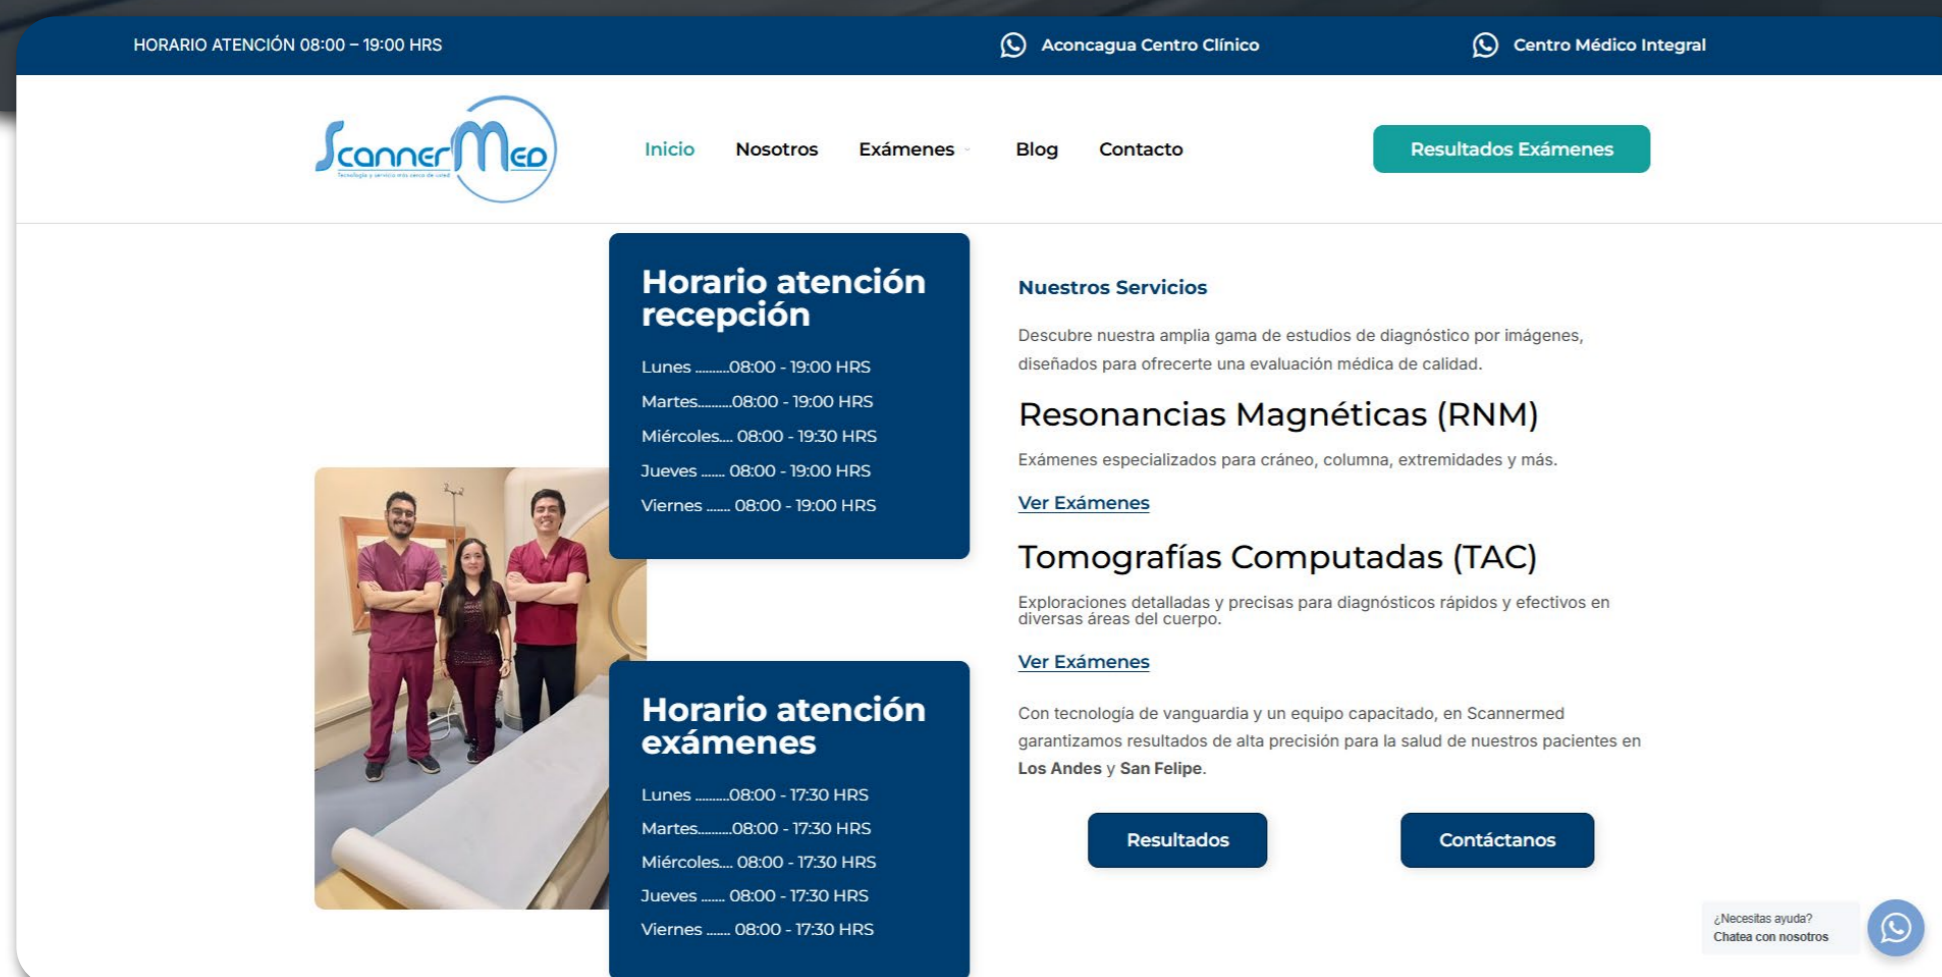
HORARIO ATENCIÓN 08:00 – 19:00 HRS

Aconcagua Centro Clínico

Centro Médico Integral

ScannerMed

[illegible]

Inicio Nosotros Exámenes Blog Contacto

Resultados Exámenes

Horario atención recepción

Lunes .........08:00 - 19:00 HRS
Martes.........08:00 - 19:00 HRS
Miércoles.... 08:00 - 19:30 HRS
Jueves ...... 08:00 - 19:00 HRS
Viernes ...... 08:00 - 19:00 HRS

Horario atención exámenes

Lunes .........08:00 - 17:30 HRS
Martes.........08:00 - 17:30 HRS
Miércoles.... 08:00 - 17:30 HRS
Jueves ...... 08:00 - 17:30 HRS
Viernes ...... 08:00 - 17:30 HRS

Nuestros Servicios

Descubre nuestra amplia gama de estudios de diagnóstico por imágenes, diseñados para ofrecerte una evaluación médica de calidad.

Resonancias Magnéticas (RNM)

Exámenes especializados para cráneo, columna, extremidades y más.

Ver Exámenes

Tomografías Computadas (TAC)

Exploraciones detalladas y precisas para diagnósticos rápidos y efectivos en diversas áreas del cuerpo.

Ver Exámenes

Con tecnología de vanguardia y un equipo capacitado, en Scannermed garantizamos resultados de alta precisión para la salud de nuestros pacientes en Los Andes y San Felipe.

Resultados

Contáctanos

¿Necesitas ayuda?
Chatea con nosotros